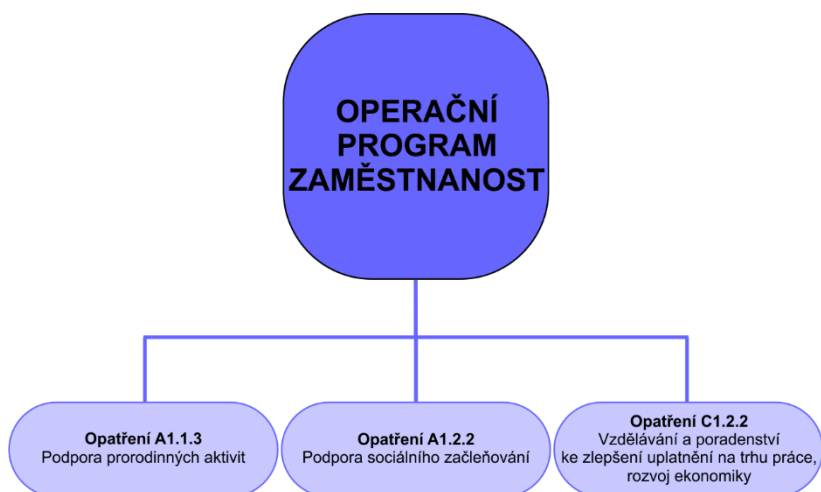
OPERAČNÍ PROGRAM ZAMĚSTNANOST

Opatření A1.1.3
Podpora prorodinných aktivit

Opatření A1.2.2
Podpora sociálního začleňování

Opatření C1.2.2
Vzdělávání a poradenství ke zlepšení uplatnění na trhu práce, rozvoj ekonomiky